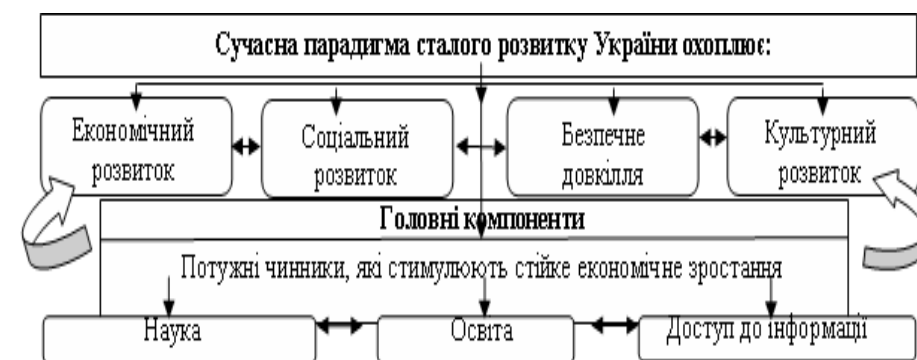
Сучасна парадигма сталого розвитку України охоплює:

Економічний розвиток

Соціальний розвиток

Безпечне довкілля

Культурний розвиток

Головні компоненти

Потужні чинники, які стимулюють стійке економічне зростання

Наука

Освіта

Доступ до інформації